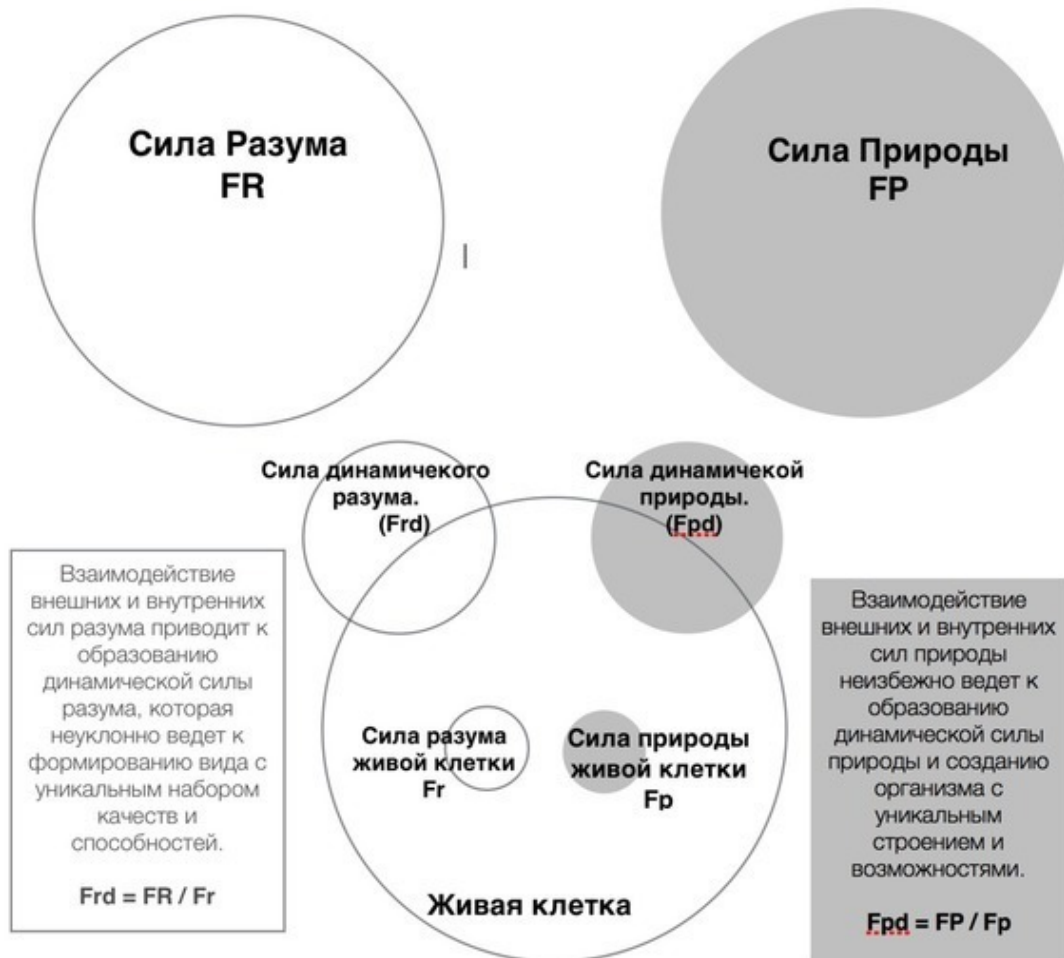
Сила Разума
FR

Сила Природы
FP

Сила динамичекого разума.
(Frd)

Сила динамичекой природы.
(Fpd)

Взаимодействие внешних и внутренних сил разума приводит к образованию динамической силы разума, которая неуклонно ведет к формированию вида с уникальным набором качеств и способностей.

Frd = FR / Fr

Сила разума живой клетки
Fr

Сила природы живой клетки
Fp

Живая клетка

Взаимодействие внешних и внутренних сил природы неизбежно ведет к образованию динамической силы природы и созданию организма с уникальным строением и возможностями.

Fpd = FP / Fp